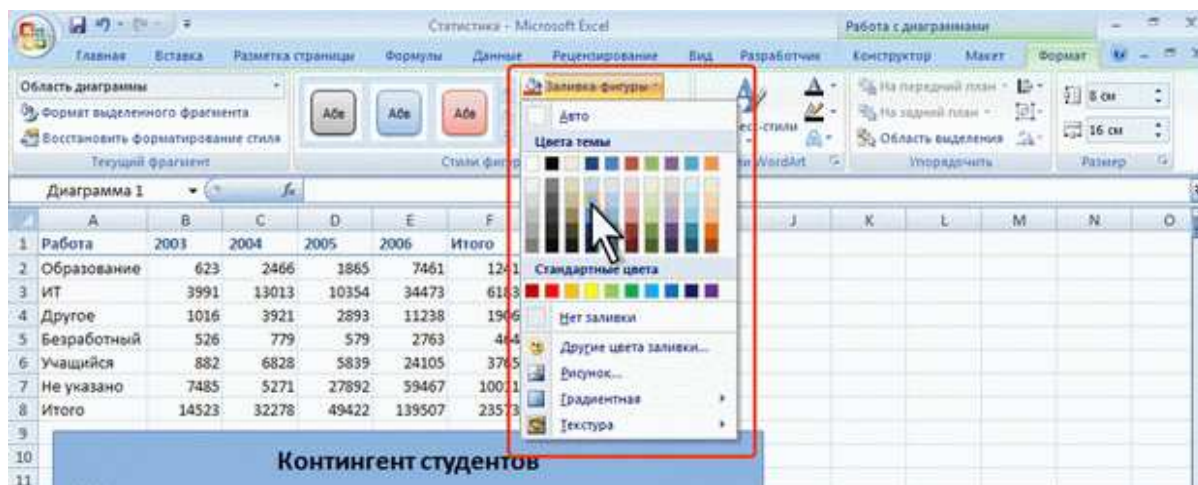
Статистика - Microsoft Excel

Работа с диаграммами

Главная Вставка Разметка страницы Формулы Данные Рецензирование Вид Разработчик Конструктор Макет Формат

Область диаграммы

Формат выделенного фрагмента

Восстановить форматирование стиля

Текущий фрагмент

Абв Абв Абв

Стили фигур

Заливка фигуры

Авто

Цвета темы

Стандартные цвета

Нет заливки

Другие цвета заливки...

Рисунок...

Градиентная

Текстура

Экспресс-стили

Стили WordArt

На передний план

На задний план

Область выделения

Упорядочить

8 см

16 см

Размер

Диаграмма 1

| | A | B | C | D | E | F | | J | K | L | M | N | O |
|---|---|---|---|---|---|---|---|---|---|---|---|---|---|
| 1 | Работа | 2003 | 2004 | 2005 | 2006 | Итого | | | | | | | |
| 2 | Образование | 623 | 2466 | 1865 | 7461 | 1241 | | | | | | | |
| 3 | ИТ | 3991 | 13013 | 10354 | 34473 | 6183 | | | | | | | |
| 4 | Другое | 1016 | 3921 | 2893 | 11238 | 1906 | | | | | | | |
| 5 | Безработный | 526 | 779 | 579 | 2763 | 464 | | | | | | | |
| 6 | Учащийся | 882 | 6828 | 5839 | 24105 | 3765 | | | | | | | |
| 7 | Не указано | 7485 | 5271 | 27892 | 59467 | 10011 | | | | | | | |
| 8 | Итого | 14523 | 32278 | 49422 | 139507 | 23573 | | | | | | | |
| 9 | | | | | | | | | | | | | |
| 10 | | | | | | | | | | | | | |
| 11 | | | | | | | | | | | | | |

Контингент студентов